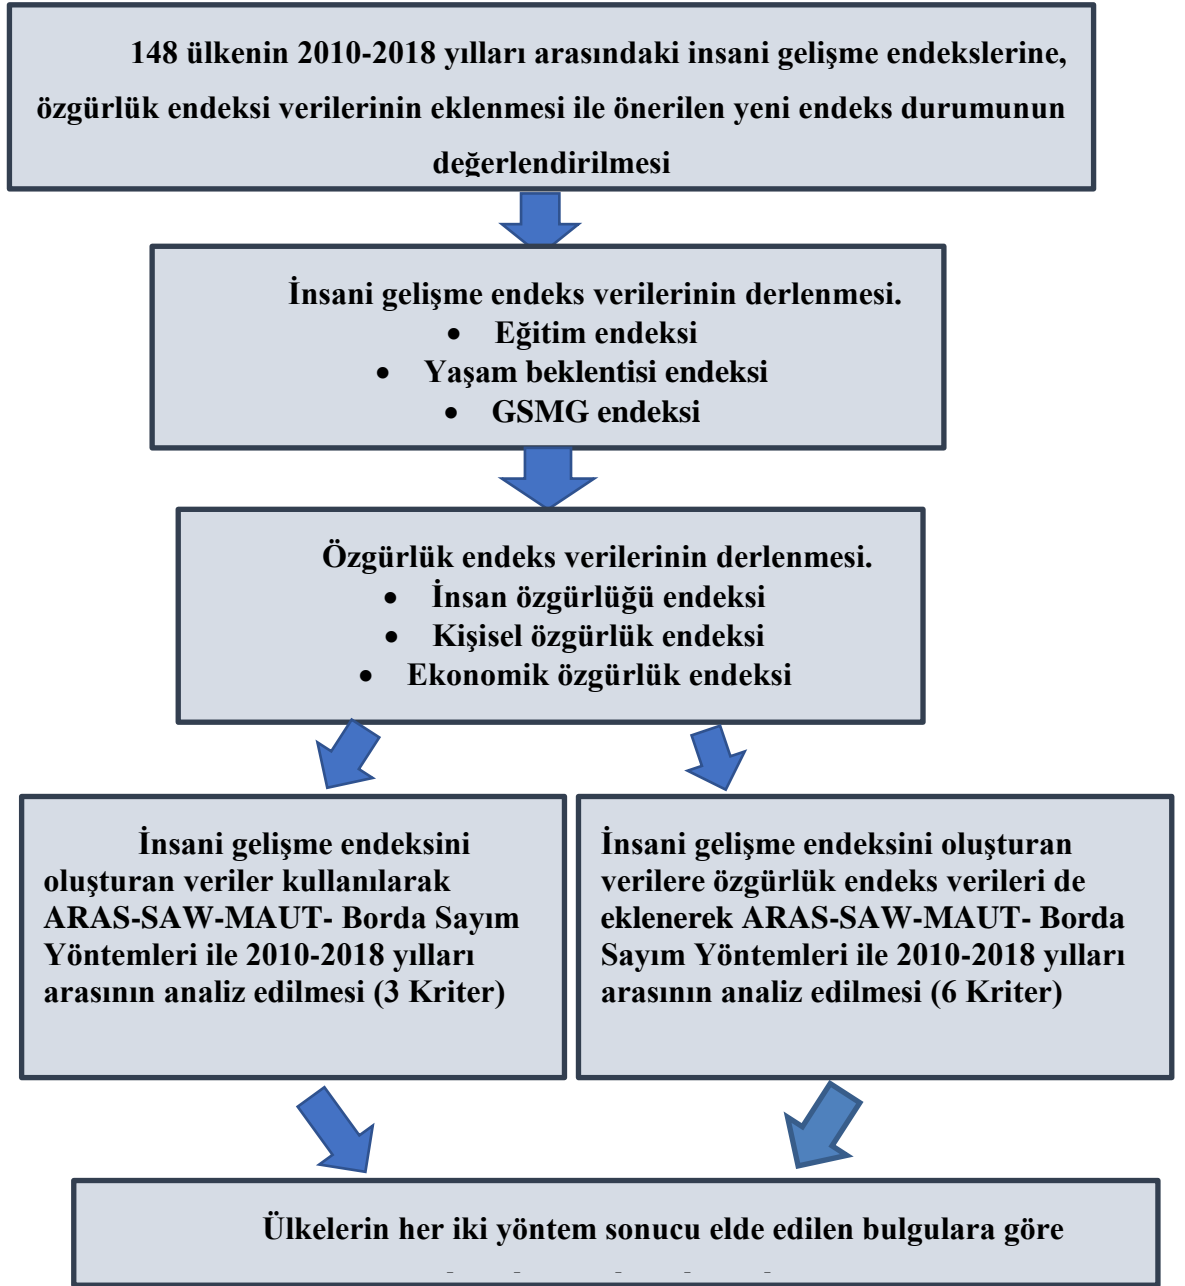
148 ülkenin 2010-2018 yılları arasındaki insani gelişme endekslerine, özgürlük endeksi verilerinin eklenmesi ile önerilen yeni endeks durumunun değerlendirilmesi

İnsani gelişme endeks verilerinin derlenmesi.
- Eğitim endeksi
- Yaşam beklentisi endeksi
- GSMG endeksi

Özgürlük endeks verilerinin derlenmesi.
- İnsan özgürlüğü endeksi
- Kişisel özgürlük endeksi
- Ekonomik özgürlük endeksi

İnsani gelişme endeksini oluşturan veriler kullanılarak ARAS-SAW-MAUT- Borda Sayım Yöntemleri ile 2010-2018 yılları arasının analiz edilmesi (3 Kriter)

İnsani gelişme endeksini oluşturan verilere özgürlük endeks verileri de eklenerek ARAS-SAW-MAUT- Borda Sayım Yöntemleri ile 2010-2018 yılları arasının analiz edilmesi (6 Kriter)

Ülkelerin her iki yöntem sonucu elde edilen bulgulara göre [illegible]